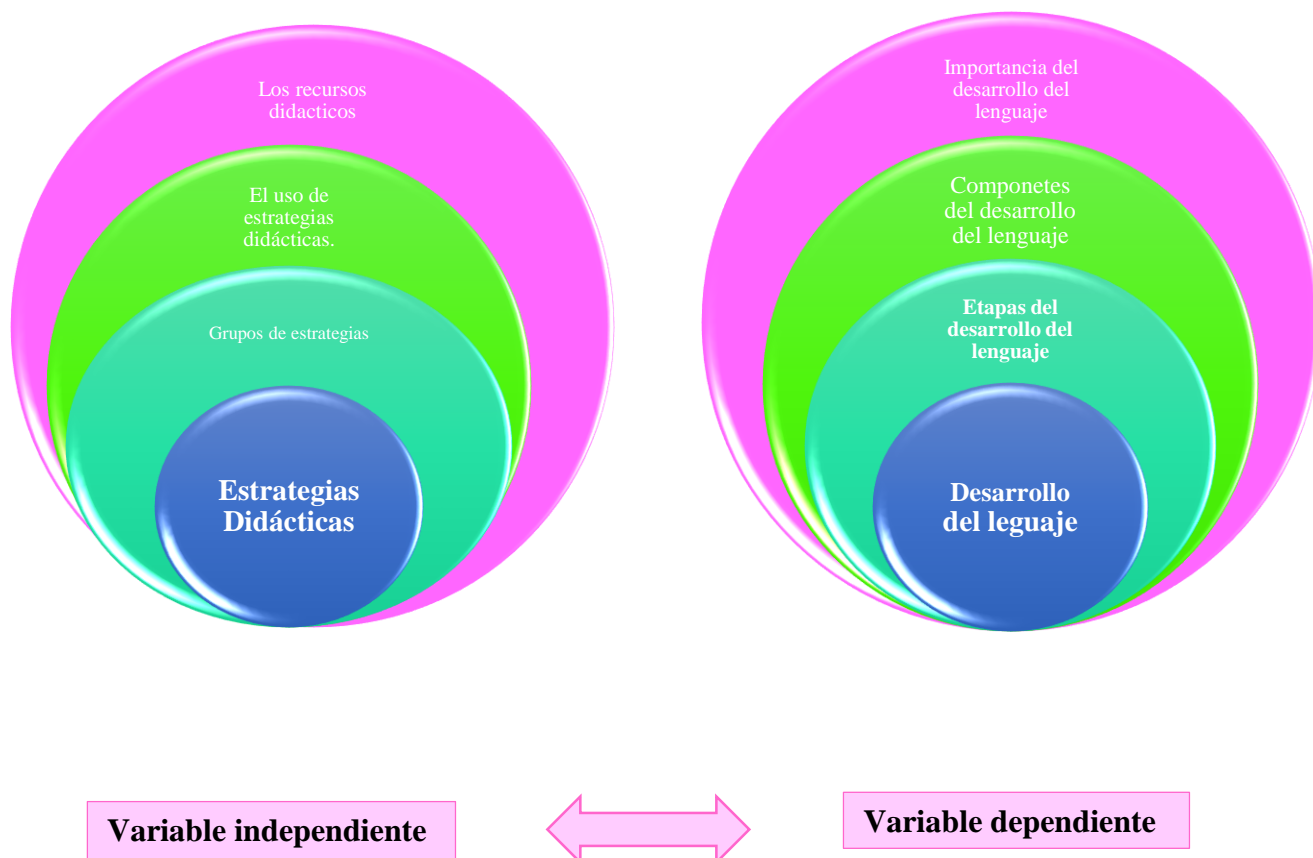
Los recursos didacticos

El uso de estrategias didácticas.

Grupos de estrategias

Estrategias Didácticas

Importancia del desarrollo del lenguaje

Componetes del desarrollo del lenguaje

Etapas del desarrollo del lenguaje

Desarrollo del leguaje

Variable independiente

Variable dependiente